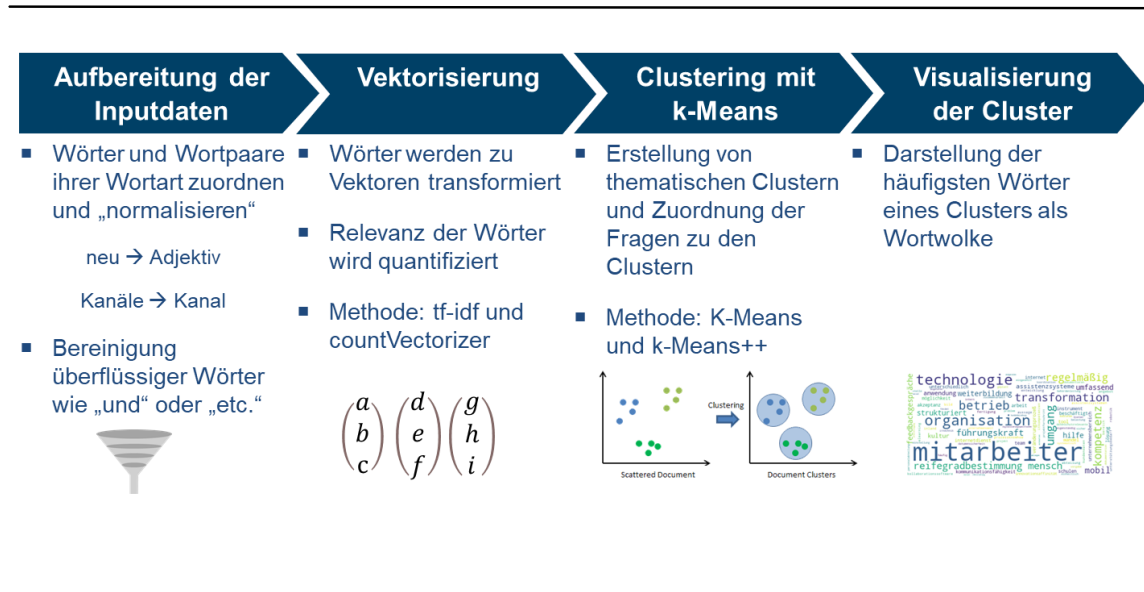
Aufbereitung der Inputdaten

Wörter und Wortpaare ihrer Wortart zuordnen und „normalisieren“

neu → Adjektiv

Kanäle → Kanal

Bereinigung überflüssiger Wörter wie „und“ oder „etc.“

Vektorisierung

Wörter werden zu Vektoren transformiert

Relevanz der Wörter wird quantifiziert

Methode: tf-idf und countVectorizer

$\begin{pmatrix} a \\ b \\ c \end{pmatrix} \begin{pmatrix} d \\ e \\ f \end{pmatrix} \begin{pmatrix} g \\ h \\ i \end{pmatrix}$

Clustering mit k-Means

Erstellung von thematischen Clustern und Zuordnung der Fragen zu den Clustern

Methode: K-Means und k-Means++

Clustering

Scattered Document

Document Clusters

Visualisierung der Cluster

Darstellung der häufigsten Wörter eines Clusters als Wortwolke

technologie regelmäßig assistenzsysteme umfassend anwendung weiterbildung transformation betrieb strukturiert organisation führungskraft hilfe kompetenz umgang mitarbeiter reifegradbestimmung mensch mobil kultur

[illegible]